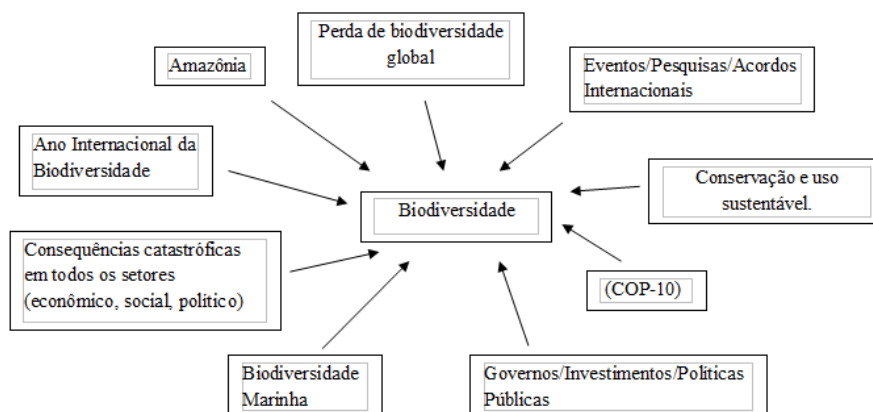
Perda de biodiversidade global

Amazônia

Eventos/Pesquisas/Acordos Internacionais

Ano Internacional da Biodiversidade

Biodiversidade

Conservação e uso sustentável.

Consequências catastróficas em todos os setores (econômico, social, político)

(COP-10)

Biodiversidade Marinha

Governos/Investimentos/Politicas Públicas